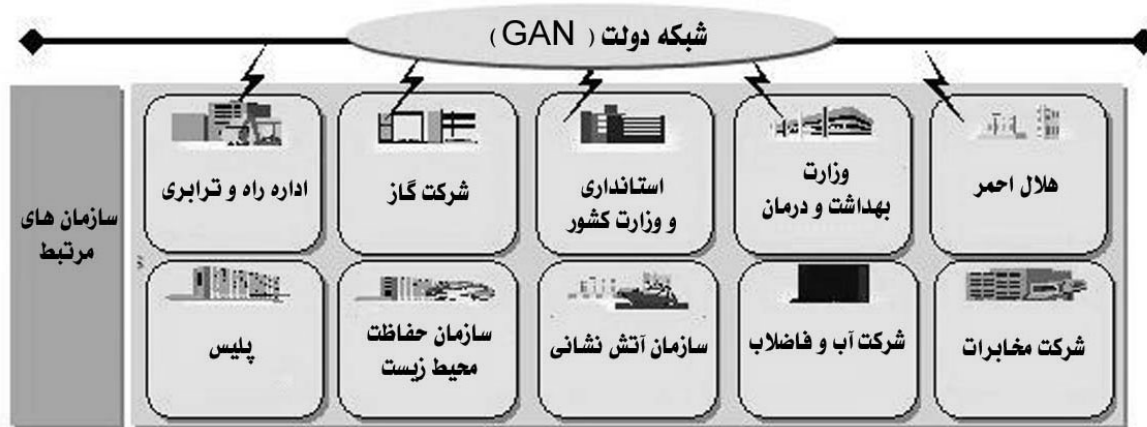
شبکه دولت ( GAN )

سازمان های مرتبط

هلال احمر

وزارت بهداشت و درمان

استانداری و وزارت کشور

شرکت گاز

اداره راه و ترابری

شرکت مخابرات

شرکت آب و فاضلاب

سازمان آتش نشانی

سازمان حفاظت محیط زیست

پلیس